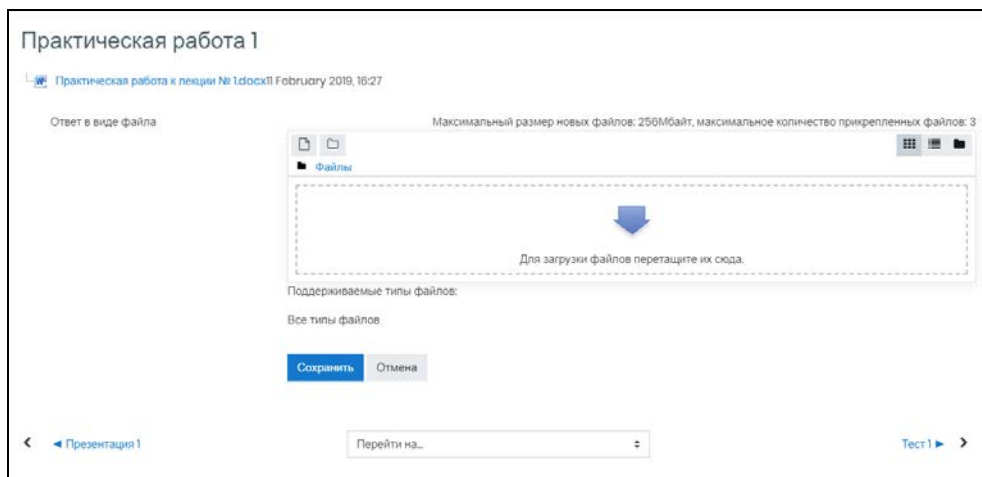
Практическая работа 1

Практическая работа к лекции № 1.docx11 February 2019, 16:27

Ответ в виде файла

Максимальный размер новых файлов: 256Мбайт, максимальное количество прикрепленных файлов: 3

Файлы

Для загрузки файлов перетащите их сюда.

Поддерживаемые типы файлов:

Все типы файлов

Сохранить

Отмена

◄ Презентация 1

Перейти на...

Тест 1 ►